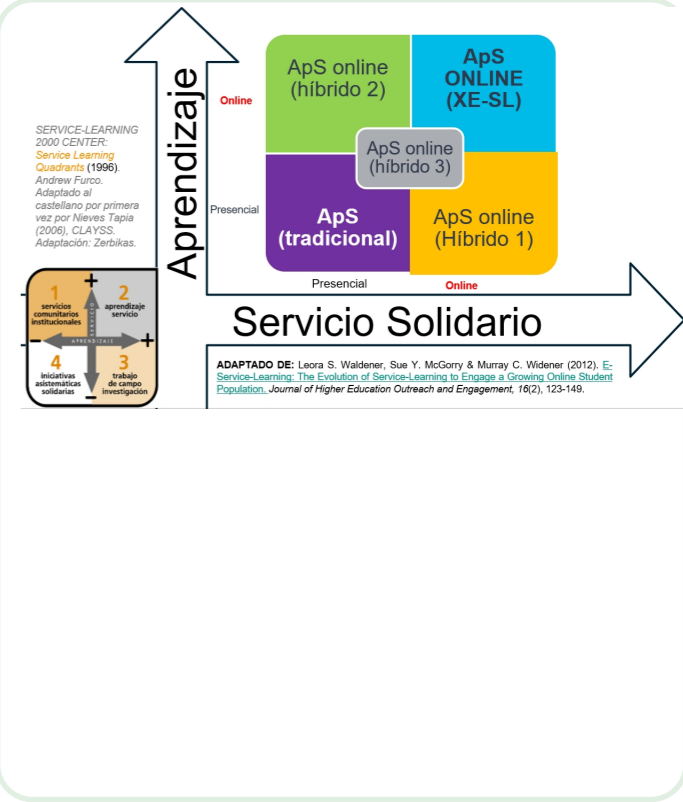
SERVICE-LEARNING 2000 CENTER: Service Learning Quadrants (1996). Andrew Furco. Adaptado al castellano por primera vez por Nieves Tapia (2006), CLAYSS. Adaptación: Zerbikas.

+
1 servicios comunitarios institucionales
2 aprendizaje servicio
SERVICIO
APRENDIZAJE
−
+
4 iniciativas asistemáticas solidarias
3 trabajo de campo investigación
−

Aprendizaje

Online

Presencial

ApS online (híbrido 2)

ApS ONLINE (XE-SL)

ApS online (híbrido 3)

ApS (tradicional)

ApS online (Híbrido 1)

Presencial

Online

Servicio Solidario

ADAPTADO DE: Leora S. Waldener, Sue Y. McGorry & Murray C. Widener (2012). E-Service-Learning: The Evolution of Service-Learning to Engage a Growing Online Student Population. Journal of Higher Education Outreach and Engagement, 16(2), 123-149.